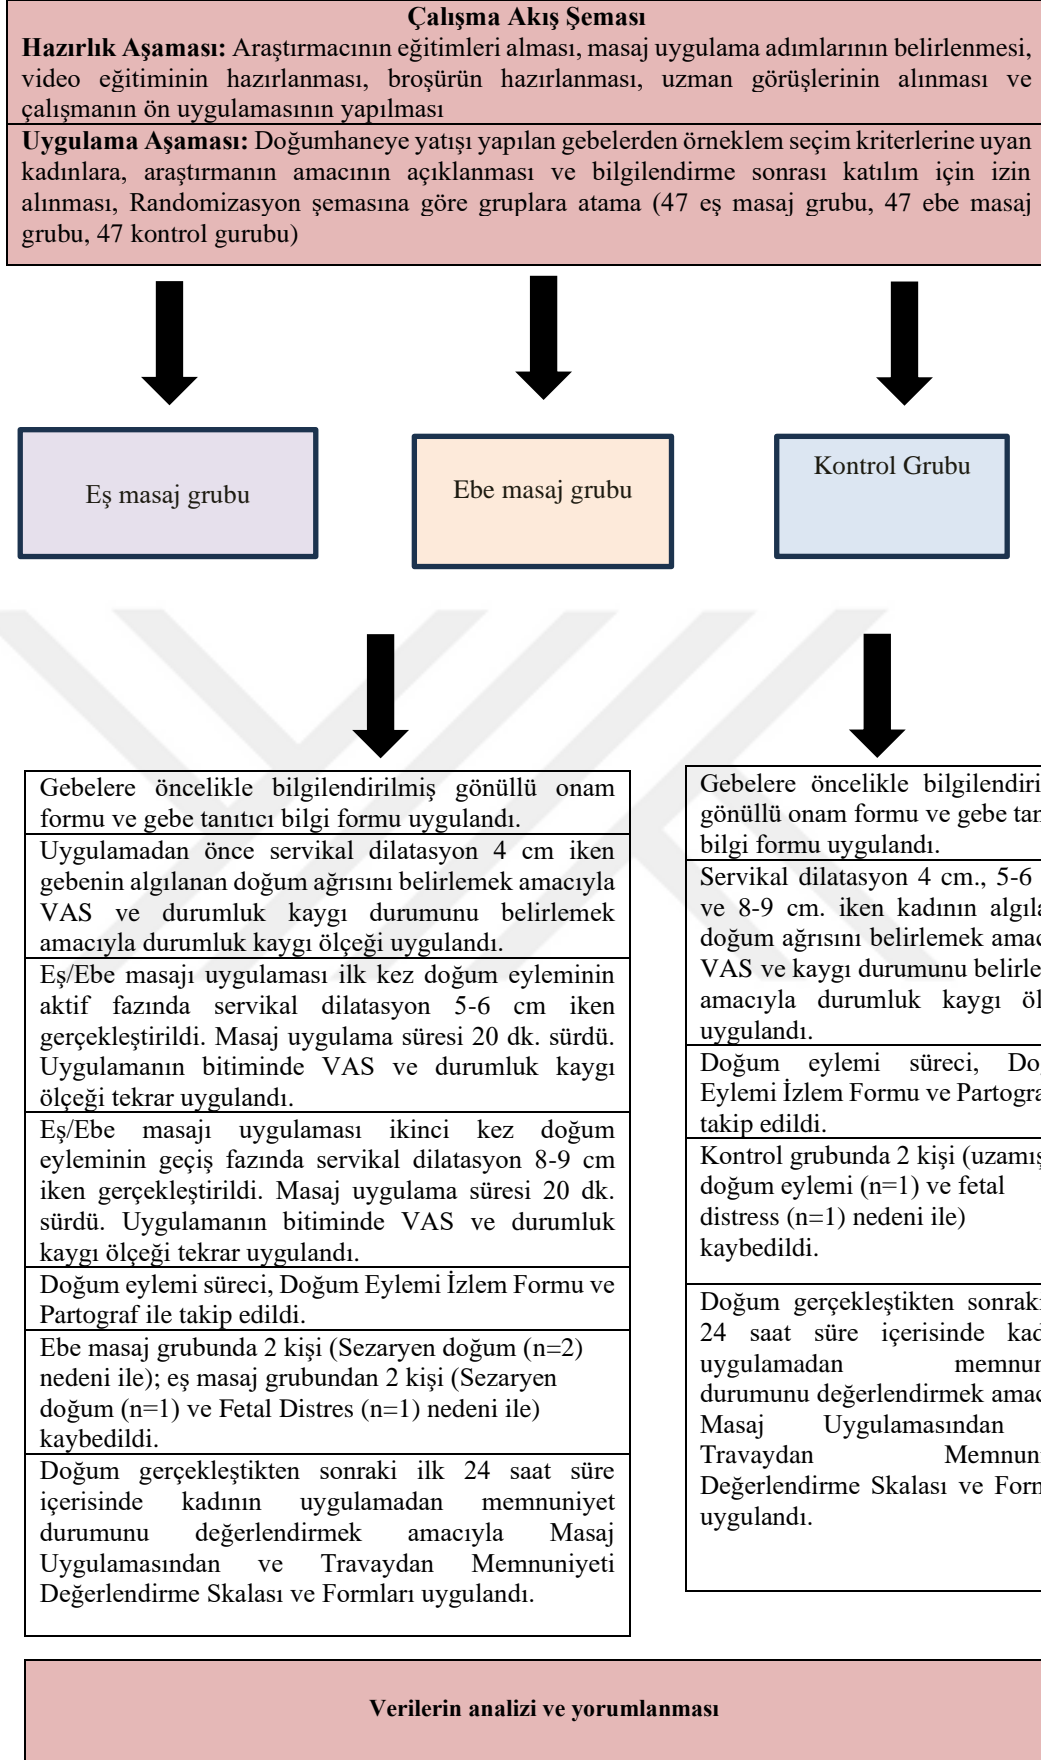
**Çalışma Akış Şeması**

**Hazırlık Aşaması:** Araştırmacının eğitimleri alması, masaj uygulama adımlarının belirlenmesi, video eğitiminin hazırlanması, broşürün hazırlanması, uzman görüşlerinin alınması ve çalışmanın ön uygulamasının yapılması

**Uygulama Aşaması:** Doğumhaneye yatışı yapılan gebelerden örneklem seçim kriterlerine uyan kadınlara, araştırmanın amacının açıklanması ve bilgilendirme sonrası katılım için izin alınması, Randomizasyon şemasına göre gruplara atama (47 eş masaj grubu, 47 ebe masaj grubu, 47 kontrol gurubu)

Eş masaj grubu

Ebe masaj grubu

Kontrol Grubu

Gebelere öncelikle bilgilendirilmiş gönüllü onam formu ve gebe tanıtıcı bilgi formu uygulandı.

Uygulamadan önce servikal dilatasyon 4 cm iken gebenin algılanan doğum ağrısını belirlemek amacıyla VAS ve durumluk kaygı durumunu belirlemek amacıyla durumluk kaygı ölçeği uygulandı.

Eş/Ebe masajı uygulaması ilk kez doğum eyleminin aktif fazında servikal dilatasyon 5-6 cm iken gerçekleştirildi. Masaj uygulama süresi 20 dk. sürdü. Uygulamanın bitiminde VAS ve durumluk kaygı ölçeği tekrar uygulandı.

Eş/Ebe masajı uygulaması ikinci kez doğum eyleminin geçiş fazında servikal dilatasyon 8-9 cm iken gerçekleştirildi. Masaj uygulama süresi 20 dk. sürdü. Uygulamanın bitiminde VAS ve durumluk kaygı ölçeği tekrar uygulandı.

Doğum eylemi süreci, Doğum Eylemi İzlem Formu ve Partograf ile takip edildi.

Ebe masaj grubunda 2 kişi (Sezaryen doğum (n=2) nedeni ile); eş masaj grubundan 2 kişi (Sezaryen doğum (n=1) ve Fetal Distres (n=1) nedeni ile) kaybedildi.

Doğum gerçekleştikten sonraki ilk 24 saat süre içerisinde kadının uygulamadan memnuniyet durumunu değerlendirmek amacıyla Masaj Uygulamasından ve Travaydan Memnuniyeti Değerlendirme Skalası ve Formları uygulandı.

Gebelere öncelikle bilgilendiri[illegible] gönüllü onam formu ve gebe tan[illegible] bilgi formu uygulandı.

Servikal dilatasyon 4 cm., 5-6 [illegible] ve 8-9 cm. iken kadının algıla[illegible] doğum ağrısını belirlemek amac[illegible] VAS ve kaygı durumunu belirle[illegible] amacıyla durumluk kaygı öl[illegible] uygulandı.

Doğum eylemi süreci, Do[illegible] Eylemi İzlem Formu ve Partogra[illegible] takip edildi.

Kontrol grubunda 2 kişi (uzamış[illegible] doğum eylemi (n=1) ve fetal distress (n=1) nedeni ile) kaybedildi.

Doğum gerçekleştikten sonrak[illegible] 24 saat süre içerisinde kad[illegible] uygulamadan memnun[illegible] durumunu değerlendirmek amac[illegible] Masaj Uygulamasından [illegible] Travaydan Memnun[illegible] Değerlendirme Skalası ve Form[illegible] uygulandı.

**Verilerin analizi ve yorumlanması**